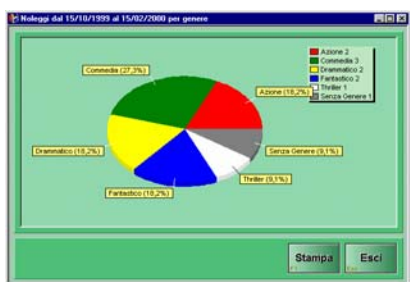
Noleggi dal 15/10/1999 al 15/02/2000 per genere

Azione 2
Commedia 3
Drammatico 2
Fantastico 2
Thriller 1
Senza Genere 1

Commedia (27,3%)
Azione (18,2%)
Drammatico (18,2%)
Senza Genere (9,1%)
Thriller (9,1%)
Fantastico (18,2%)

Stampa
Esci